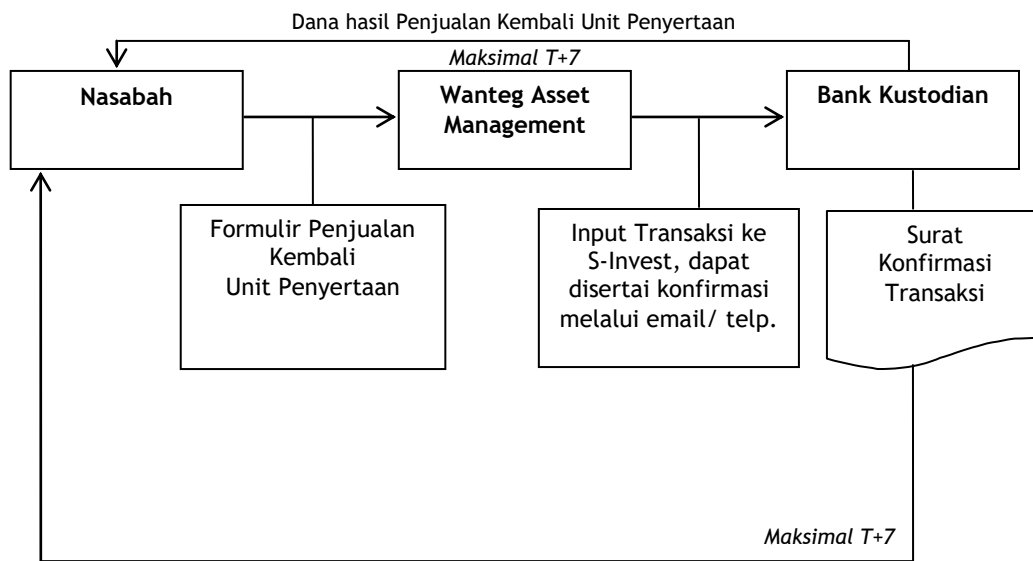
Dana hasil Penjualan Kembali Unit Penyertaan

Maksimal T+7

Nasabah

Wanteg Asset Management

Bank Kustodian

Formulir Penjualan Kembali Unit Penyertaan

Input Transaksi ke S-Invest, dapat disertai konfirmasi melalui email/ telp.

Surat Konfirmasi Transaksi

Maksimal T+7